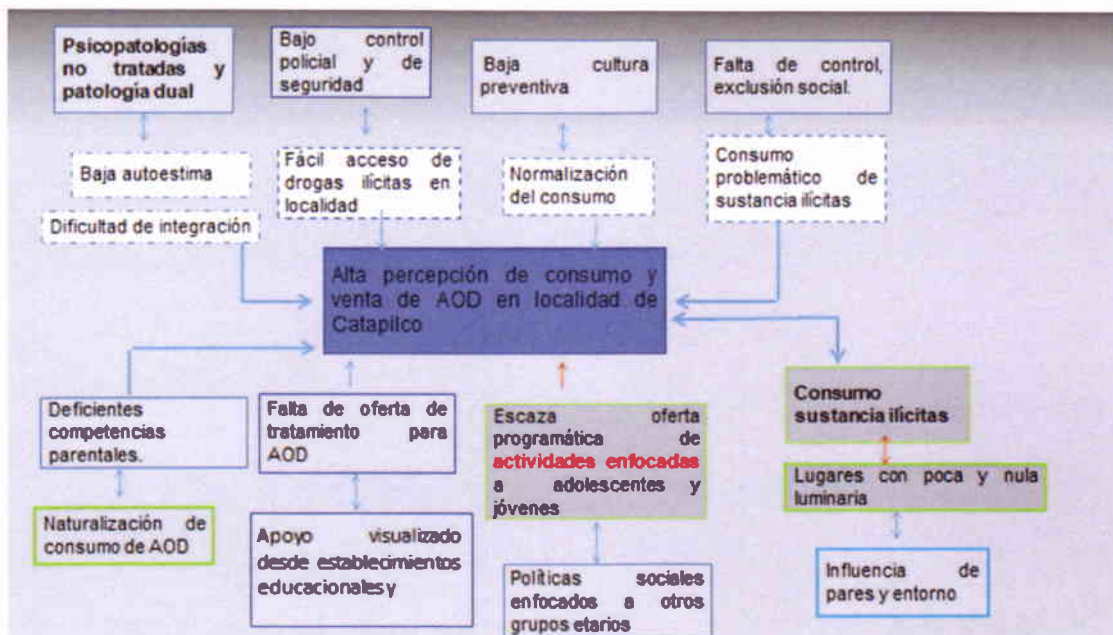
Psicopatologías no tratadas y patología dual

Bajo control policial y de seguridad

Baja cultura preventiva

Falta de control, exclusión social.

Baja autoestima

Dificultad de integración

Fácil acceso de drogas ilícitas en localidad

Normalización del consumo

Consumo problemático de sustancia ilícitas

Alta percepción de consumo y venta de AOD en localidad de Catapilco

Deficientes competencias parentales.

Falta de oferta de tratamiento para AOD

Escaza oferta programática de actividades enfocadas a adolescentes y jóvenes

Consumo sustancia ilícitas

Lugares con poca y nula luminaria

Naturalización de consumo de AOD

Apoyo visualizado desde establecimientos educacionales y

Políticas sociales enfocados a otros grupos etarios

Influencia de pares y entorno